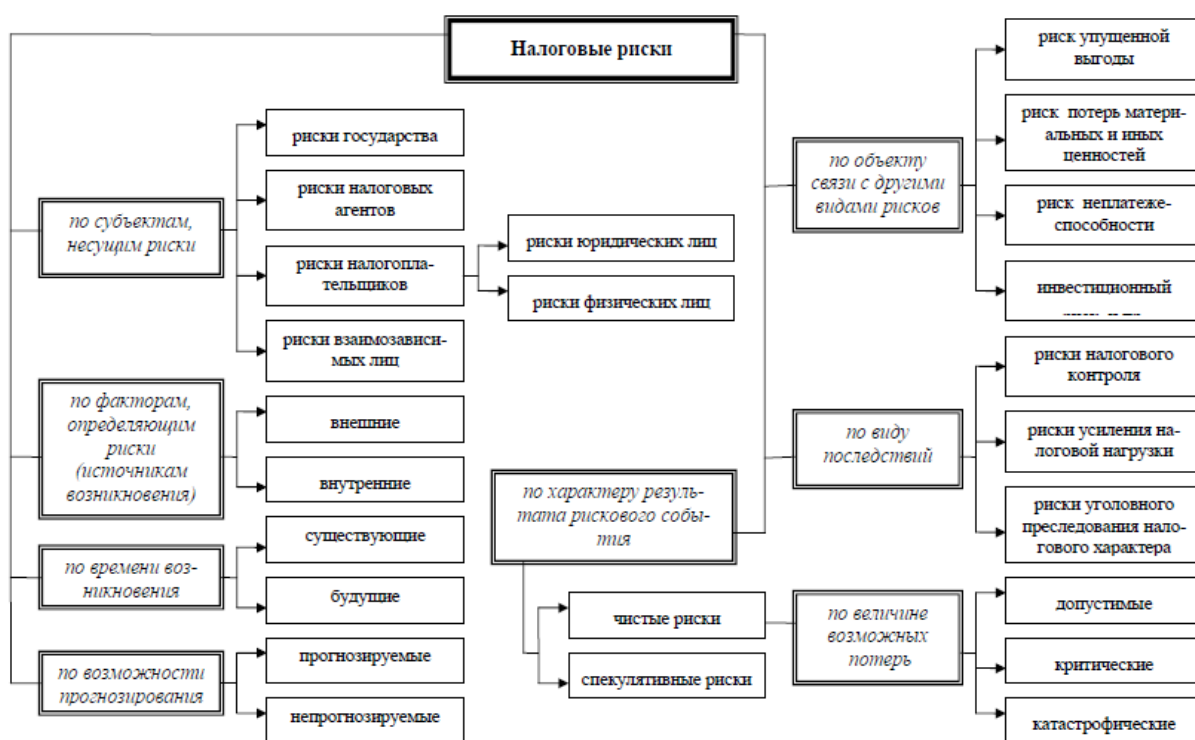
Налоговые риски

по субъектам, несущим риски

риски государства

риски налоговых агентов

риски налогоплательщиков

риски юридических лиц

риски физических лиц

риски взаимозависимых лиц

по факторам, определяющим риски (источникам возникновения)

внешние

внутренние

по времени возникновения

существующие

будущие

по возможности прогнозирования

прогнозируемые

непрогнозируемые

по объекту связи с другими видами рисков

риск упущенной выгоды

риск потерь материальных и иных ценностей

риск неплатежеспособности

инвестиционный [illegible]

по виду последствий

риски налогового контроля

риски усиления налоговой нагрузки

риски уголовного преследования налогового характера

по характеру результата рискового события

чистые риски

спекулятивные риски

по величине возможных потерь

допустимые

критические

катастрофические